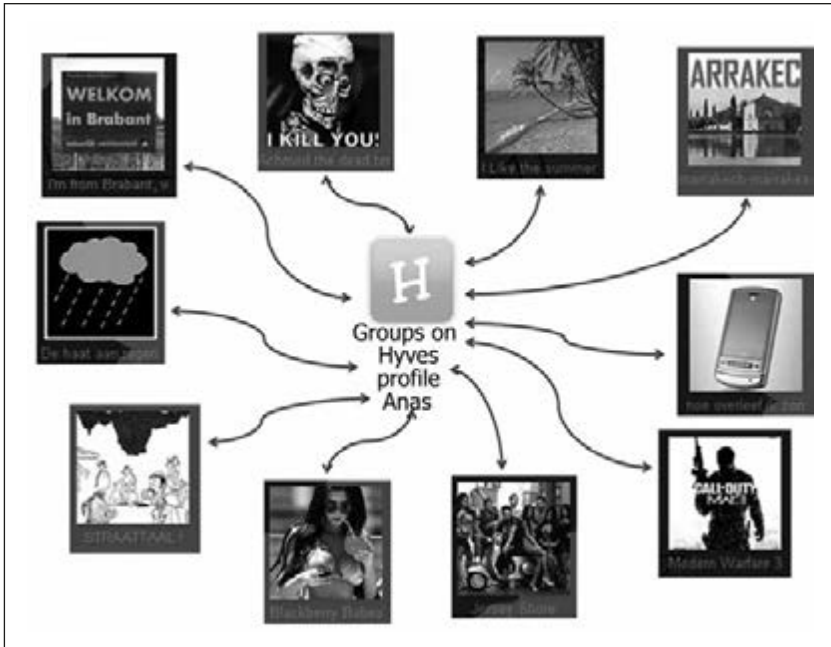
WELKOM in Brabant

I'm from Brabant, w

I KILL YOU!

Achmed the dead ter

I Like the summer

ARRAKEC

marrakech-marrakes

H

Groups on Hyves profile Anas

De haat aan regen

hoe overleef je zon

STRAATTAAL!

Blackberry Babes

Jersey Shore

CALL OF DUTY MW3

Modern Warfare 3